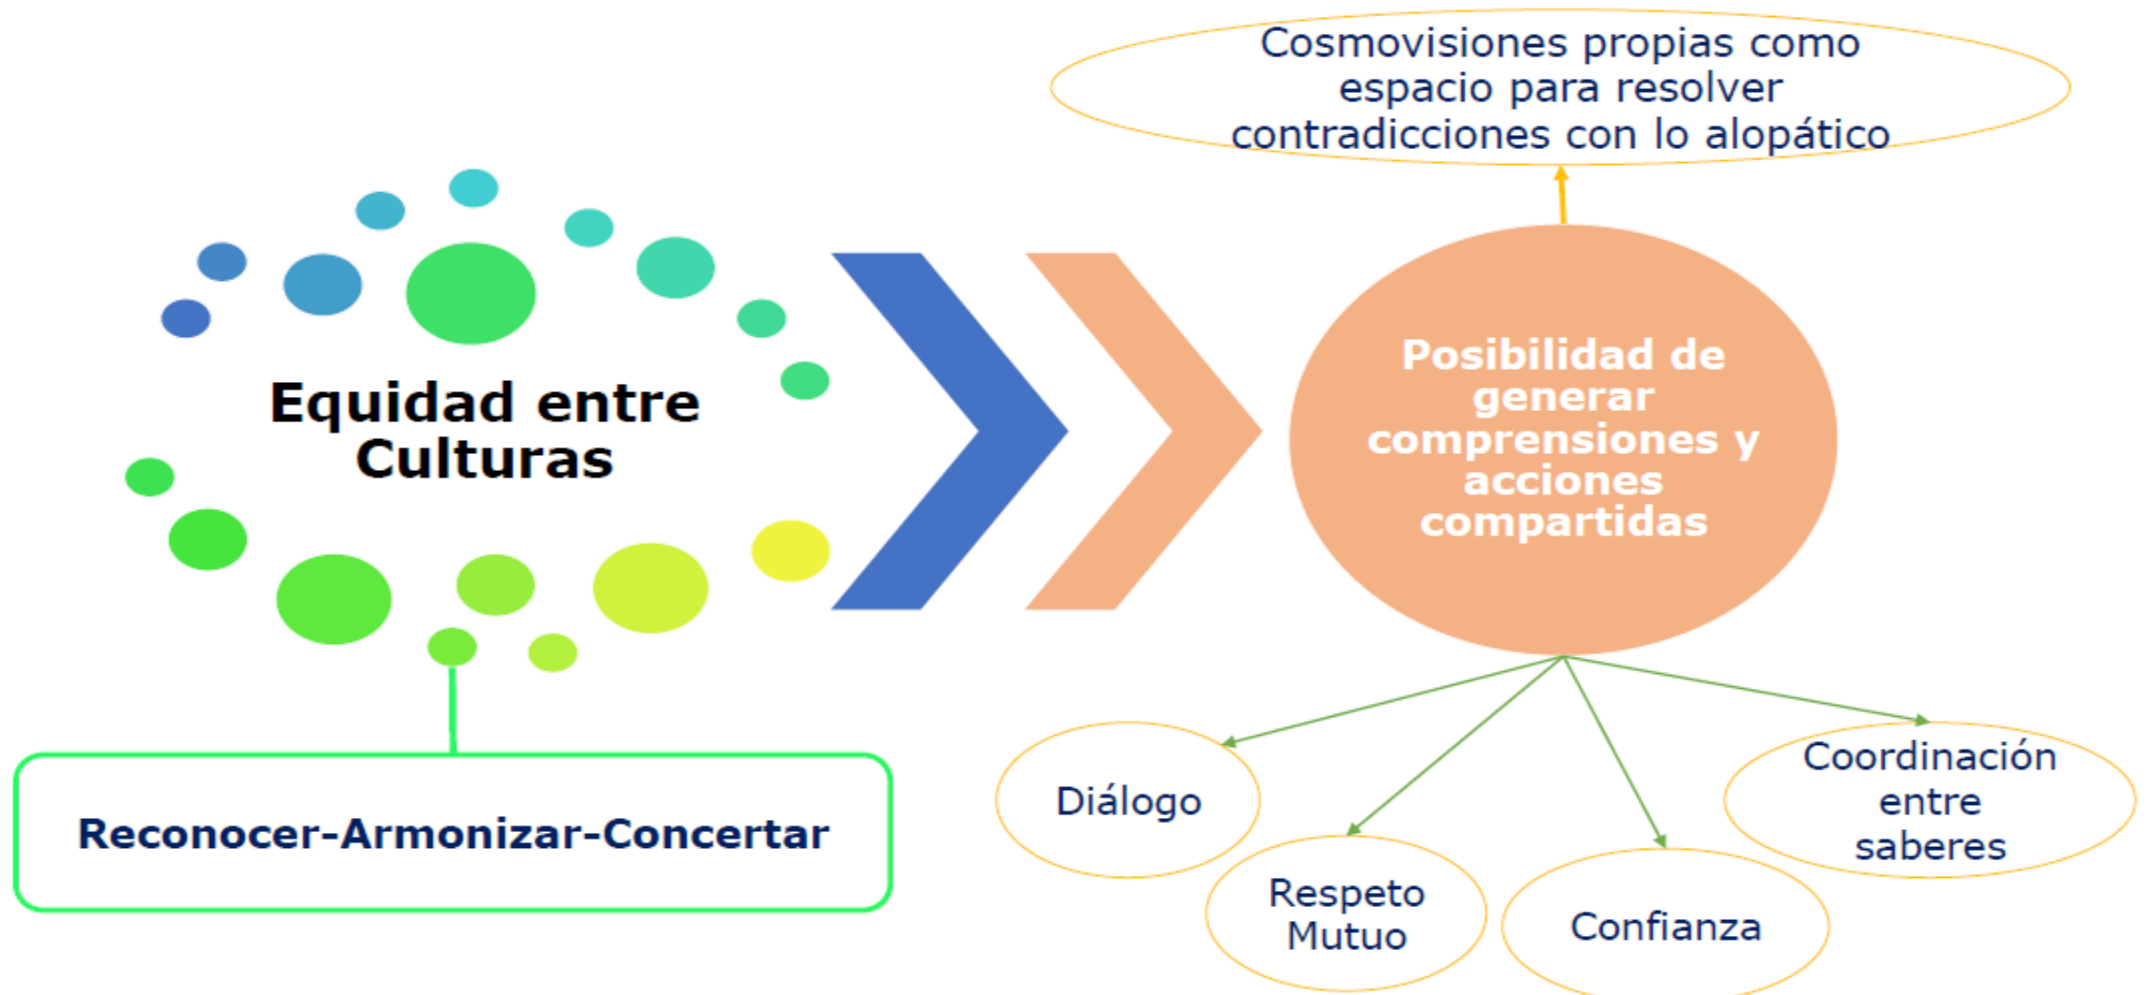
Cosmovisiones propias como espacio para resolver contradicciones con lo alopático

Equidad entre Culturas

Posibilidad de generar comprensiones y acciones compartidas

Reconocer-Armonizar-Concertar

Diálogo

Respeto Mutuo

Confianza

Coordinación entre saberes